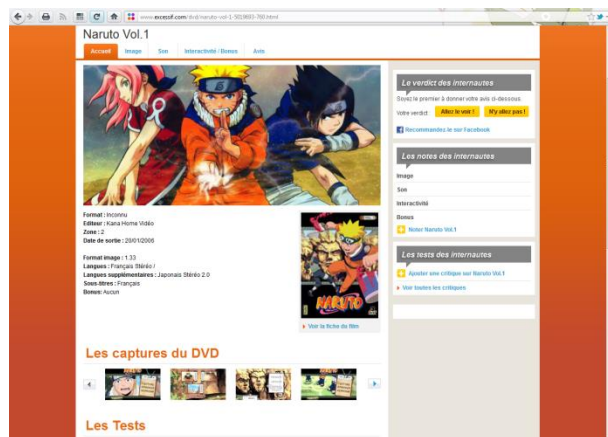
www.excessif.com/dvd/naruto-vol-1-5026603-760.html

Naruto Vol.1

Accueil | Image | Son | Interactivité / Bonus | Avis

Format : Inconnu
Editeur : Kana Home Vidéo
Zone : 2
Date de sortie : 20/01/2006

Format image : 1.33
Langues : Français Stéréo /
Langues supplémentaires : Japonais Stéréo 2.0
Sous-titres : Français
Bonus : Aucun

NARUTO

Voir la fiche du film

Le verdict des internautes
Soyez le premier à donner votre avis ci-dessous
Votre verdict : Allez le voir ! | N'y allez pas !
Recommandez-le sur Facebook

Les notes des internautes
Image
Son
Interactivité
Bonus
Noter Naruto Vol.1

Les tests des internautes
Ajouter une critique sur Naruto Vol.1
Voir toutes les critiques

Les captures du DVD

Les Tests